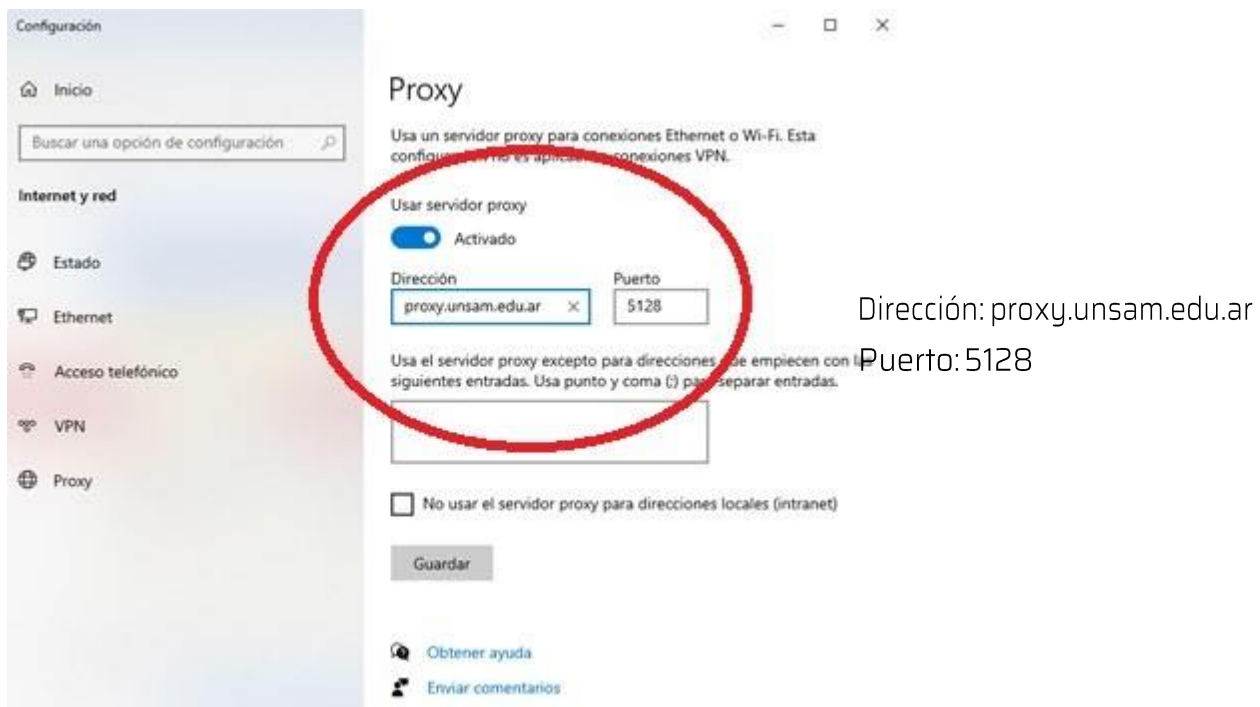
Configuración

Inicio

Buscar una opción de configuración

Internet y red

Estado

Ethernet

Acceso telefónico

VPN

Proxy

Proxy

Usa un servidor proxy para conexiones Ethernet o Wi-Fi. Esta configur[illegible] no es aplica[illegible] conexiones VPN.

Usar servidor proxy

Activado

Dirección

proxy.unsam.edu.ar

Puerto

5128

Usa el servidor proxy excepto para direcciones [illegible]e empiecen con l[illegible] siguientes entradas. Usa punto y coma (;) pa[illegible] separar entradas.

No usar el servidor proxy para direcciones locales (intranet)

Guardar

Obtener ayuda

Enviar comentarios

Dirección: proxy.unsam.edu.ar

Puerto: 5128